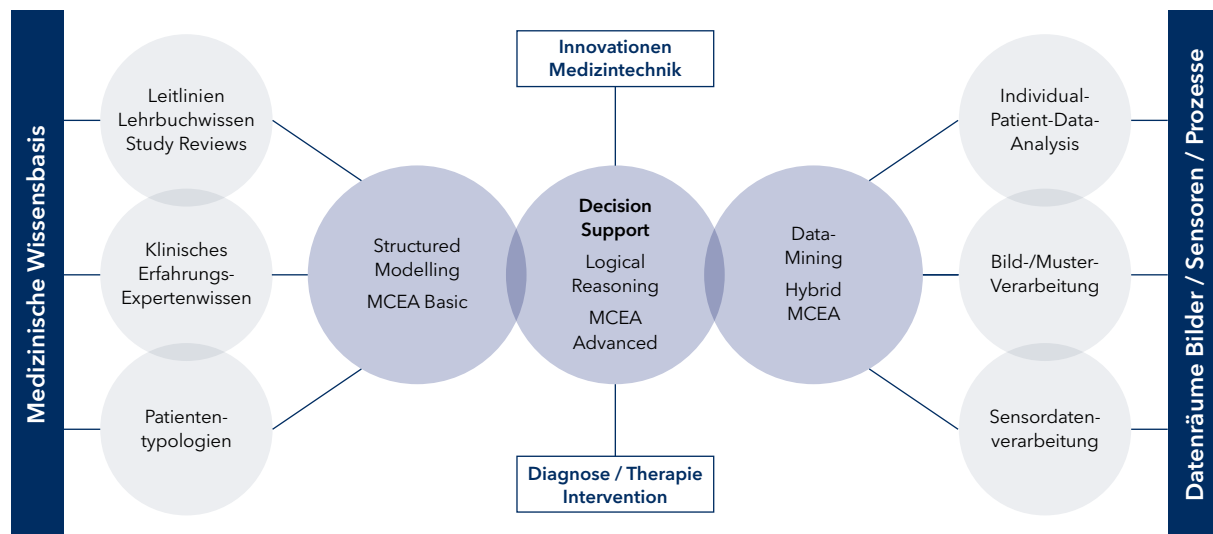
Medizinische Wissensbasis

Leitlinien
Lehrbuchwissen
Study Reviews

Klinisches
Erfahrungs-
Expertenwissen

Patienten-
typologien

Structured
Modelling
MCEA Basic

Innovationen
Medizintechnik

Decision
Support
Logical
Reasoning
MCEA
Advanced

Diagnose / Therapie
Intervention

Data-
Mining
Hybrid
MCEA

Individual-
Patient-Data-
Analysis

Bild-/Muster-
Verarbeitung

Sensordaten-
verarbeitung

Datenräume Bilder / Sensoren / Prozesse